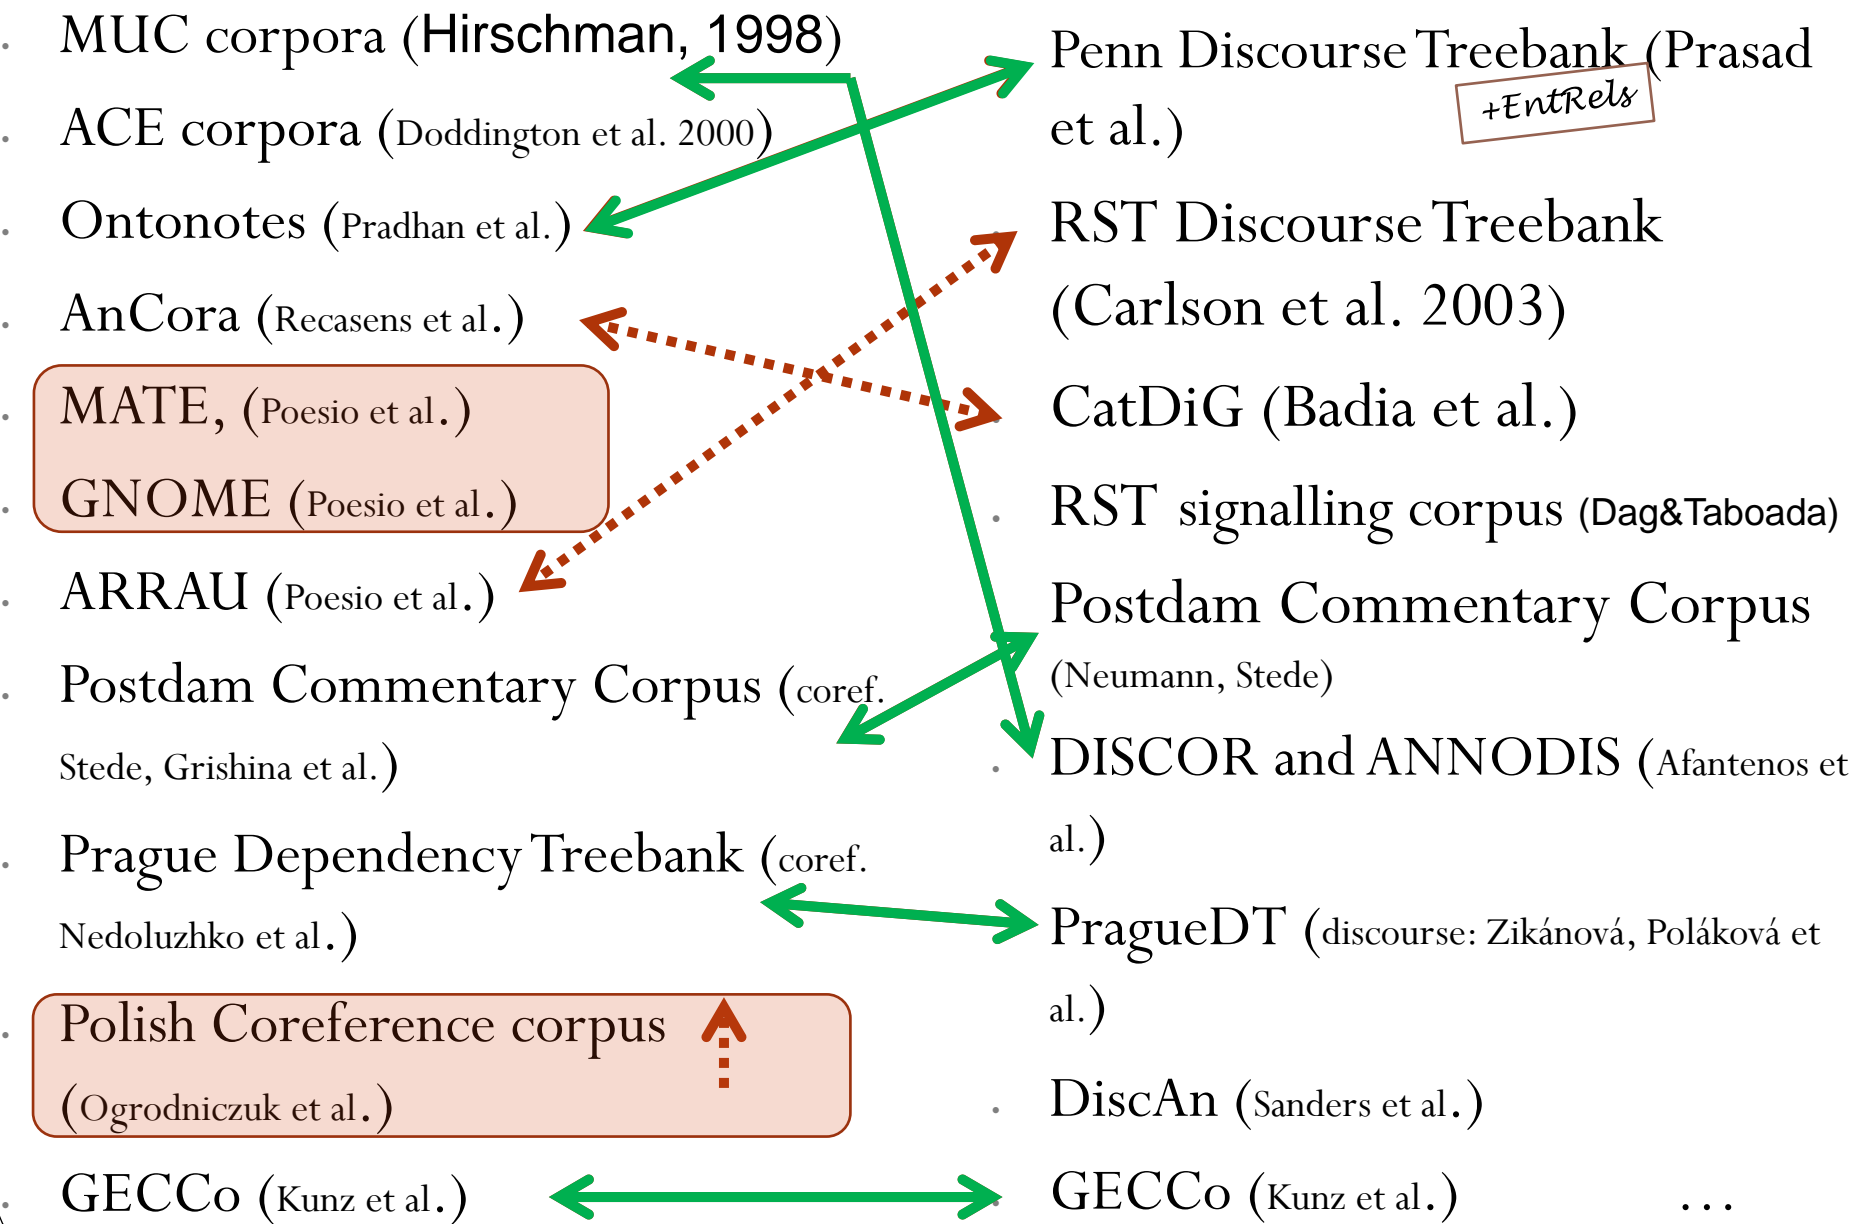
MUC corpora (Hirschman, 1998)

ACE corpora (Doddington et al. 2000)

Ontonotes (Pradhan et al.)

AnCora (Recasens et al.)

MATE, (Poesio et al.)

GNOME (Poesio et al.)

ARRAU (Poesio et al.)

Postdam Commentary Corpus (coref. Stede, Grishina et al.)

Prague Dependency Treebank (coref. Nedoluzhko et al.)

Polish Coreference corpus (Ogrodniczuk et al.)

GECCo (Kunz et al.)

Penn Discourse Treebank (Prasad et al.)

+EntRels

RST Discourse Treebank (Carlson et al. 2003)

CatDiG (Badia et al.)

RST signalling corpus (Dag&Taboada)

Postdam Commentary Corpus (Neumann, Stede)

DISCOR and ANNODIS (Afantenos et al.)

PragueDT (discourse: Zikánová, Poláková et al.)

DiscAn (Sanders et al.)

GECCo (Kunz et al.)

...